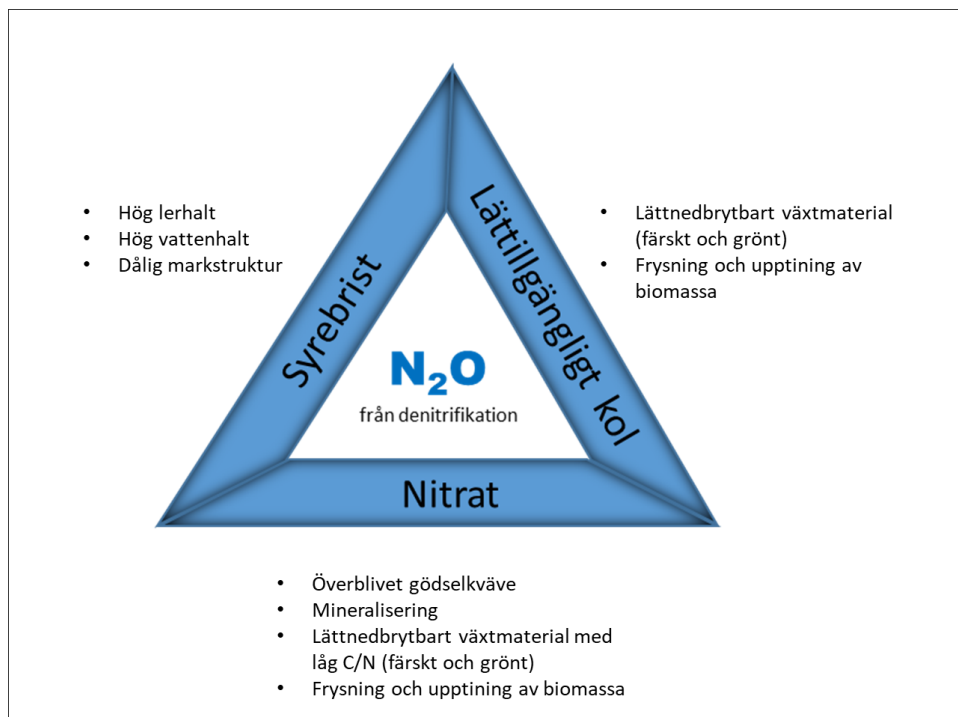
- Hög lerhalt
- Hög vattenhalt
- Dålig markstruktur

Syrebrist

Lättillgängligt kol

- Lättnedbrytbart växtmaterial (färskt och grönt)
- Frysning och upptining av biomassa

$N_2O$
från denitrifikation

Nitrat

- Överblivet gödselkväve
- Mineralisering
- Lättnedbrytbart växtmaterial med låg C/N (färskt och grönt)
- Frysning och upptining av biomassa